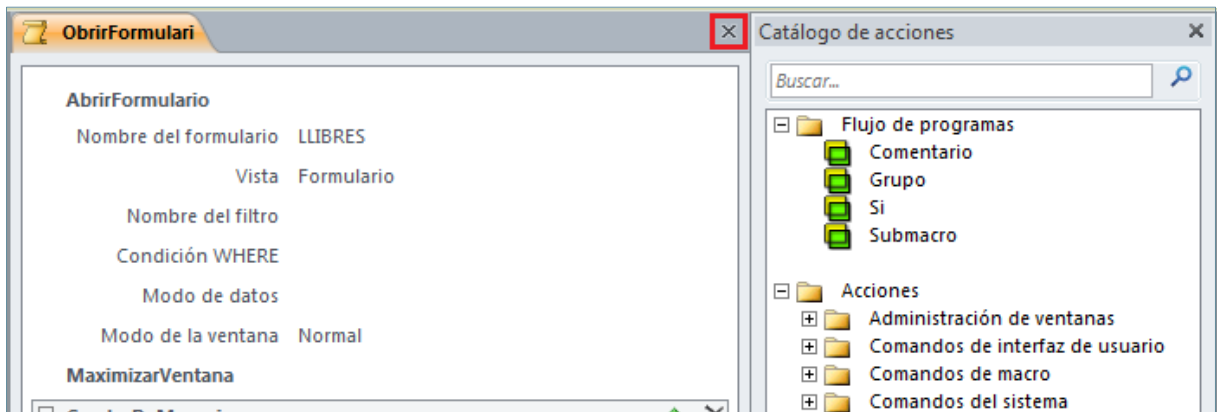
ObrirFormulari

AbrirFormulario
Nombre del formulario LLIBRES
Vista Formulario
Nombre del filtro
Condición WHERE
Modo de datos
Modo de la ventana Normal
MaximizarVentana

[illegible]

Catálogo de acciones

Buscar...

Flujo de programas
Comentario
Grupo
Si
Submacro

Acciones
Administración de ventanas
Comandos de interfaz de usuario
Comandos de macro
Comandos del sistema